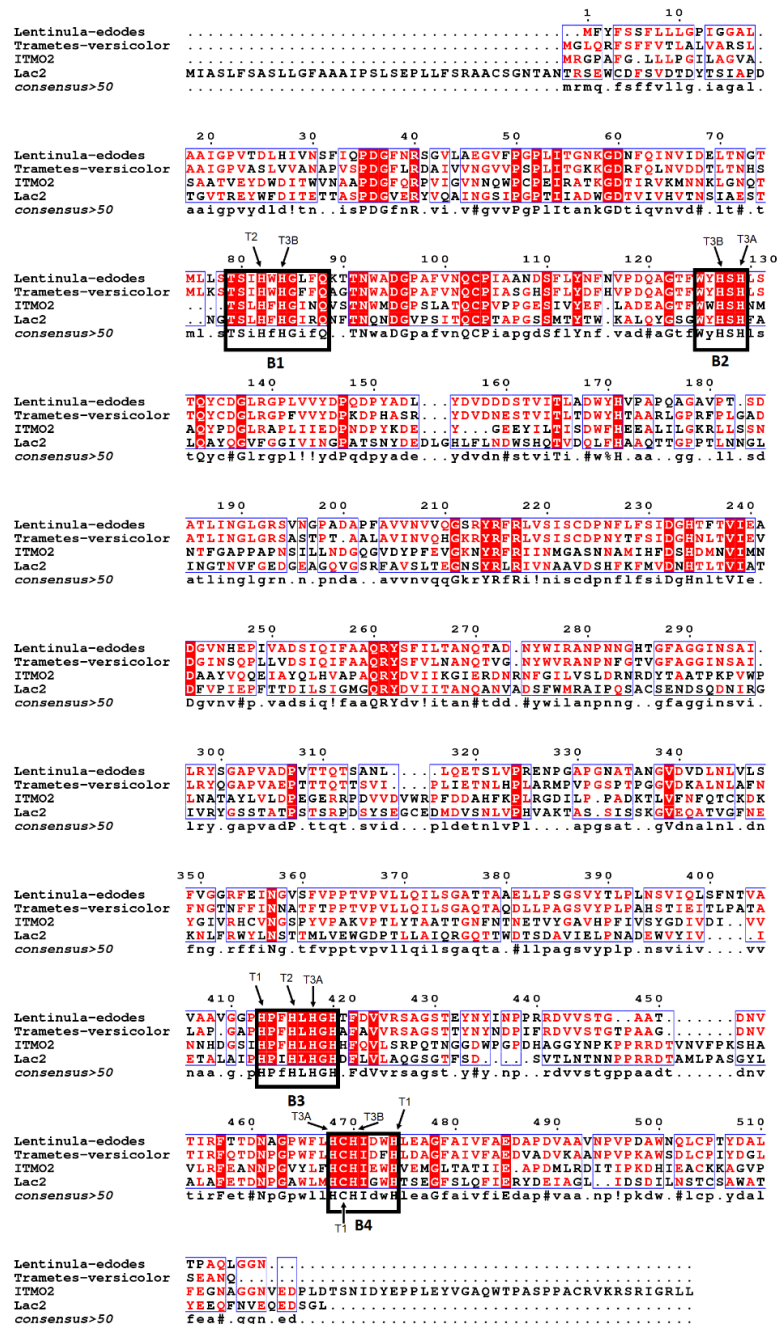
1 10
Lentinula-edodes ..........................................MFYFSSFLLLGPIGGAL.
Trametes-versicolor ..........................................MGLQRFSFFVTLALVARSL.
ITMO2 ..........................................MGPAFG.LLLPGILAGVA.
Lac2 MIASLFSASLLGFAAAIPSLSEPLLFSRAACSGNTANTRSEWCDFSVDTDYTSIAPD
consensus>50 ..........................................mrmq.fsffvllg.iagal.

20 30 40 50 60 70
Lentinula-edodes AAIGPVTDLHIVNSFIQPDGFNRSGVLAEGVFPGPLITGNKGDNFQINVIDELTNGT
Trametes-versicolor AAIGPVASLVVANAPVSPDGFLRDAIVVNGVVPSPLITGKKGDRFQLNVDDTLTNHS
ITMO2 SAATVEYDWDITWVNAAPDGFQRPVIGVNNQWPCPEIRATKGDTIRVKMNNKLGNQT
Lac2 TGVTREYWFDITETTASPDGVERYVQAINGSIPGPTIADWGDTVIVHVTNSIAEST
consensus>50 aaigpvydld!tn..isPDGfnR.vi.v#gvvPgPlItankGDtiqvnvd#.lt#.t

T2 T3B T3B T3A
80 90 100 110 120 130
Lentinula-edodes MLSTSIHWHGLFQKTTNWADGPAFVNQCPIAANDSFLYNFNVPDQAGTFWYHSHLS
Trametes-versicolor MLKSTSIHWHGFFQAGTNWADGPAFVNQCPIASGHSFLYDFHVPDQAGTFWYHSHLS
ITMO2 ..TSLHFHGINQVSTNWMDGPSLATQCPVPPGESIVYEF.LADEAGTFWWHSHNM
Lac2 ..NGTSLHFHGIRQNFTNQNDGVPSITQCPTAPGSSMTYTW.KALQYGSGWYHSHFA
consensus>50 ml.sTSiHfHGifQ..TNwaDGpafvnQCPiapgdSflYnf.vad#aGtfWyHSHls
B1 B2

140 150 160 170 180
Lentinula-edodes TQYCDGLRGPLVVYDPQDPYADL...YDVDDDSTVITLADWYHVPAPQAGAVPT.SD
Trametes-versicolor TQYCDGLRGPFVVYDPKDPHASR...YDVDNESTVITLTDWYHTAARLGPRFPLGAD
ITMO2 AQYPDGLRAPLIIEDPNDPYKDE.....GEEYILTISDWFHEEALILGKRLLSSN
Lac2 LQAYQGVFGGIVINGPATSNYDEDLGHLFLNDWSHQTVDQLFHAAQTTGPPTLNNGL
consensus>50 tQyc#Glrgpl!!ydPqdpyade...ydvdn#stviTi.#w%H.aa..gg..ll.sd

190 200 210 220 230 240
Lentinula-edodes ATLINGLGRSVNGPADAPFAVVNVVQGSRYRFRLVSISCDPNFLFSIDGHTFTVIEA
Trametes-versicolor ATLINGLGRSASTPT.AALAVINVQHGKRYRFRLVSISCDPNYTFSIDGHNLTVIEV
ITMO2 NTFGAPPAPNSILLNDGQGVDYPFEVGKNYRFRIINMGASNNAMIHFDSHDMNVIMN
Lac2 INGTNVFNGEDGEAGVGSRFAVSLTEGNSYRLRIVNAAVDSHFKFMVDNHTLTVIAT
consensus>50 atlinglgrn.n.pnda..avvnvqqGkrYRfRi!niscdpnflfsiDgHnltVIe.

250 260 270 280 290
Lentinula-edodes DGVNHEPIVADSIQIFAAQRYSFILTANQTAD.NYWIRANPNNGHTGFAGGINSAI.
Trametes-versicolor DGINSQPLLVDSIQIFAAQRYSFVLNANQTVG.NYWVRANPNFGTVGFAGGINSAI.
ITMO2 DAAYVQQEIAYQLHVAPAQRYDVIIKGIERDNRNFGILVSLDRNRDYTATPKPVWP
Lac2 DFVPIEPFFTTDILSIGMGQRYDVIITANQANVADSFWMRAIPQSACSENDSQDNIRG
consensus>50 Dgvnv#p.vadsiq!faaQRYdv!itan#tdd.#ywilanpnng..gfagginsvi.

300 310 320 330 340
Lentinula-edodes LRYSGAPVADPVTTQTSANL.....LQETSLVPRENPGAPGNATANGVDVDLNLVLS
Trametes-versicolor LRYQGAPVAEPTTTQTTSVI.....PLIETNLHPLARMPVPGSPTPGGVDKALNLAFN
ITMO2 LNATAYLVLDEGERRPDVVDVWRFFDDAHFKKLRGDILP.PADKTIVFNFQTCKDK
Lac2 IVRYGSSTATPSTSRPDSYSEGCEDMDVSNLVPHVAKTAS.SISSKGVEQATVGFNE
consensus>50 lry.gapvadP.ttqt.svid.....pldetnlvPl.....apgsat..gVdnalnl.dn

350 360 370 380 390 400
Lentinula-edodes FVGGRFEINGVSFVPPTVPVLLQILSGATTAAELLPSGSVYTLPLNSVIQLSFNTVA
Trametes-versicolor FNGTNFFINNATFTPPTVPVLLQILSGAQTAQDLLPAGSVYPLPAHSTIEITLPATA
ITMO2 YGIVRHCVNGSPYVPAKVPTLYTAATTGNFNTNETVYGAVHPFIVSYGDIVDI..VV
Lac2 KNLFRWYLNSTTMLVEWGDPTLLAIQRGQTTWDTSDAVIELPNADEWVYIV.....I
consensus>50 fng.rffiNg.tfvpptvpvllqilsgaqta.#llpagsvyplp.nsviiv....vv

T1 T2 T3A
410 420 430 440 450
Lentinula-edodes VAAVGGPHPFHLHGHTFDVVRSAGSTEYNYINPPRRDVVSTG.AAT.......DNV
Trametes-versicolor LAP.GAPHPFHLHGHAFAVVRSAGSTTYNYNDPIFRDVVSTGTPAAG.......DNV
ITMO2 NNHDGSIHPFHLHGHEFQVLSRPQTNGGDWPGPDHAGGYNPKPPRRNDTVNVFPKSHA
Lac2 ETALAIPHPIHLHGHDFLVLAQSGSGTFSD.....SVTLNTNNPPRRDTAMLPASGYL
consensus>50 naa.g.pHPfHLHGH.FdVvrsagst.y#y.np..rdvvstgppaadt.....dnv
B3

T3A T3B T1
460 470 480 490 500 510
Lentinula-edodes TIRFTTDNAGPWFLHCHIDWHLEAGFAIVFAEDAPDVAAVNPVPDAWNQLCPTYDAL
Trametes-versicolor TIRFQTDNPGPWFLHCHIDFHLDAGFAIVFAEDVADVKAANPVPKAWSDLCPIYDGL
ITMO2 VLRFEANNPGVYLFHCHIEWHVEMGLTATII E.APDMLRDITIPKDHIEACKKAGVP
Lac2 ALAFETDNPGAWLMHCHIGWHTSEGFSLQFIERYDEIAGL..IDSDILNSTCSAWAT
consensus>50 tirFet#NpGpwllHCHIdwHleaGfaivfiEdap#vaa.np!pkdw.#lcp.ydal
T1 B4

Lentinula-edodes TPAQLGGN...........................................
Trametes-versicolor SEANQ.............................................
ITMO2 FEGNAGGNVEDPLDTSNIDYEPPLEYVGAQWTPASPPACRVKRSRIGRLL
Lac2 YEEQFNVEQEDSGL....................................
consensus>50 fea#.qgn.ed.......................................